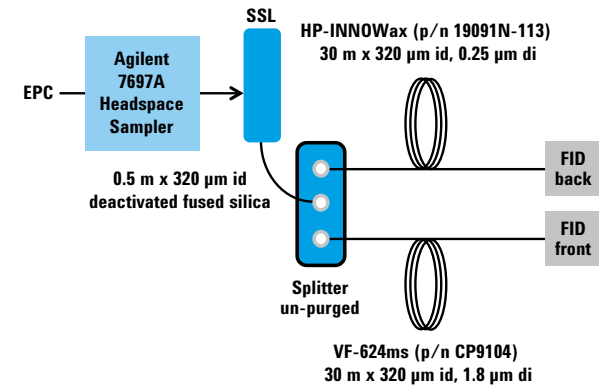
SSL

HP-INNOWax (p/n 19091N-113)
30 m x 320 µm id, 0.25 µm di

EPC

Agilent 7697A Headspace Sampler

0.5 m x 320 µm id
deactivated fused silica

FID back

FID front

Splitter
un-purged

VF-624ms (p/n CP9104)
30 m x 320 µm id, 1.8 µm di